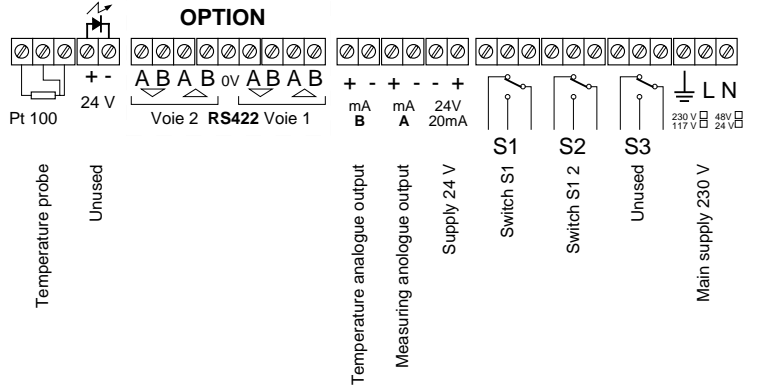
OPTION

+ -
24 V

A B A B 0V A B A B
Voie 2 RS422 Voie 1

+ - + - - +
mA mA 24V
B A 20mA

S1 S2 S3

L N
230 V 48V
117 V 24 V

Pt 100

Temperature probe

Unused

Temperature analogue output

Measuring anologue output

Supply 24 V

Switch S1

Switch S1 2

Unused

Main supply 230 V